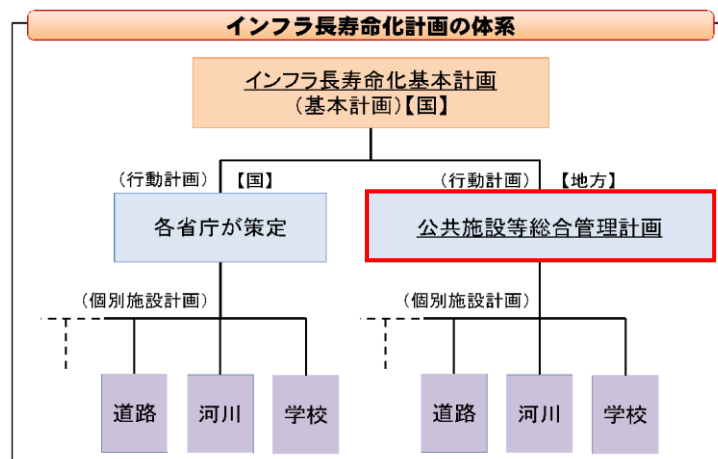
インフラ長寿命化計画の体系

インフラ長寿命化基本計画
（基本計画）【国】

（行動計画）【国】

各省庁が策定

（行動計画）【地方】

公共施設等総合管理計画

（個別施設計画）

道路

河川

学校

（個別施設計画）

道路

河川

学校